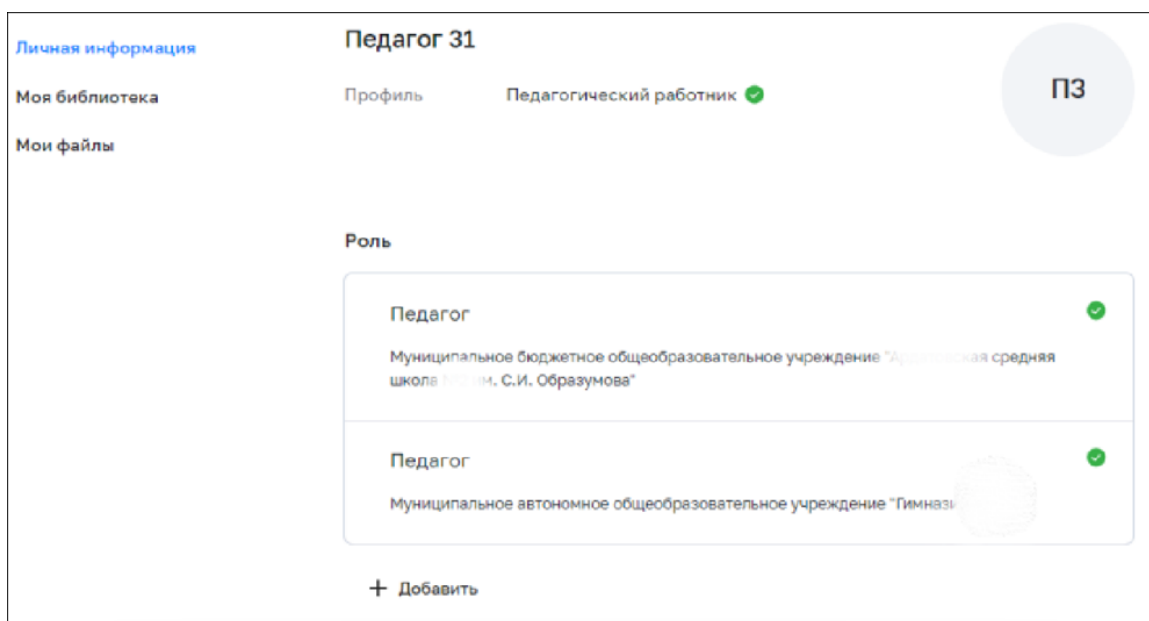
Личная информация
Моя библиотека
Мои файлы

Педагог 31

Профиль Педагогический работник

ПЗ

Роль

Педагог

Муниципальное бюджетное общеобразовательное учреждение "А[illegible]ская средняя школа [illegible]м. С.И. Образумова"

Педагог

Муниципальное автономное общеобразовательное учреждение "Гимнази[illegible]

+ Добавить